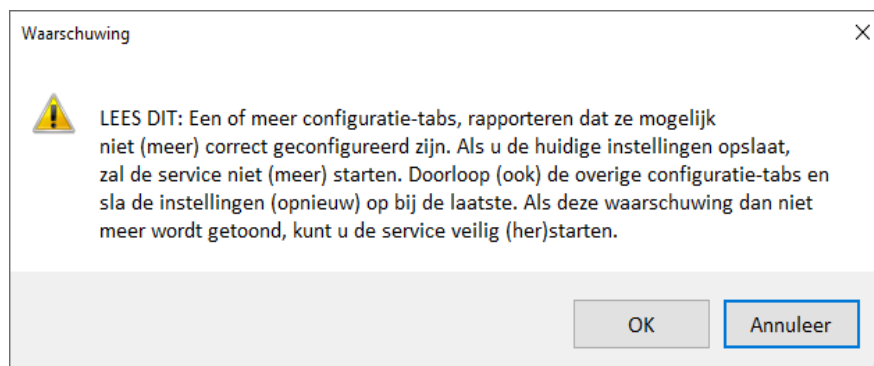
Waarschuwing

×

LEES DIT: Een of meer configuratie-tabs, rapporteren dat ze mogelijk niet (meer) correct geconfigureerd zijn. Als u de huidige instellingen opslaat, zal de service niet (meer) starten. Doorloop (ook) de overige configuratie-tabs en sla de instellingen (opnieuw) op bij de laatste. Als deze waarschuwing dan niet meer wordt getoond, kunt u de service veilig (her)starten.

OK

Annuleer